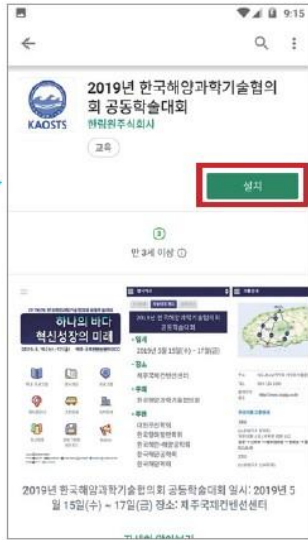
9:15

2019년 한국해양과학기술협의회 공동학술대회

KAOSTS

한림원주식회사

교육

설치

3

만 3세 이상

하나의 바다 혁신성장의 미래

2019년 한국해양과학기술협의회 공동학술대회

일시

2019년 5월 15일(수) ~ 17일(금)

장소

제주국제컨벤션센터

주최

2019년 한국해양과학기술협의회 공동학술대회 일시: 2019년 5월 15일(수) ~ 17일(금) 장소: 제주국제컨벤션센터

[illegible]